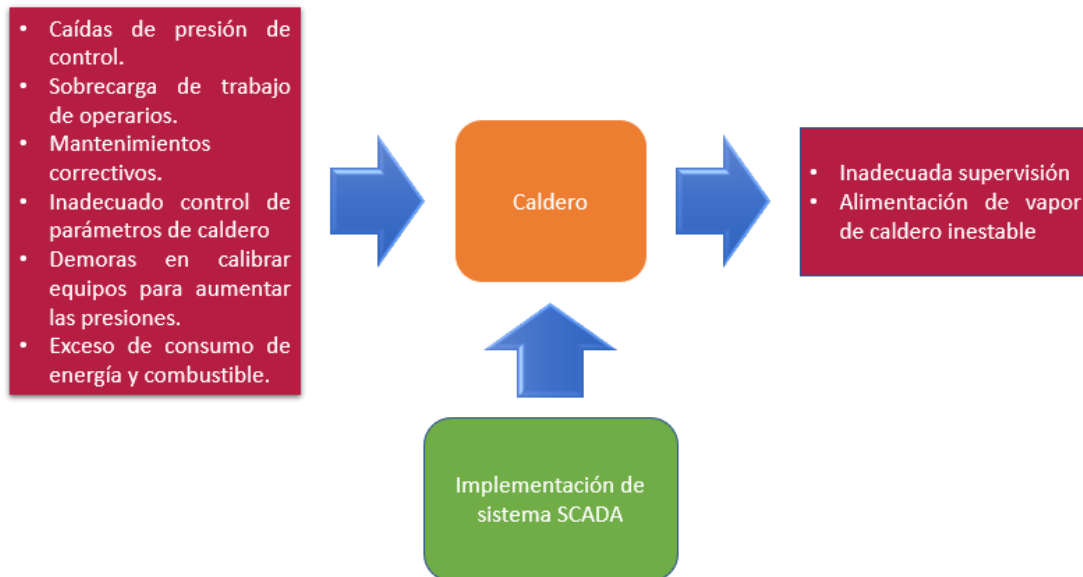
- Caídas de presión de control.
- Sobrecarga de trabajo de operarios.
- Mantenimientos correctivos.
- Inadecuado control de parámetros de caldero
- Demoras en calibrar equipos para aumentar las presiones.
- Exceso de consumo de energía y combustible.

Caldero

- Inadecuada supervisión
- Alimentación de vapor de caldero inestable

Implementación de sistema SCADA